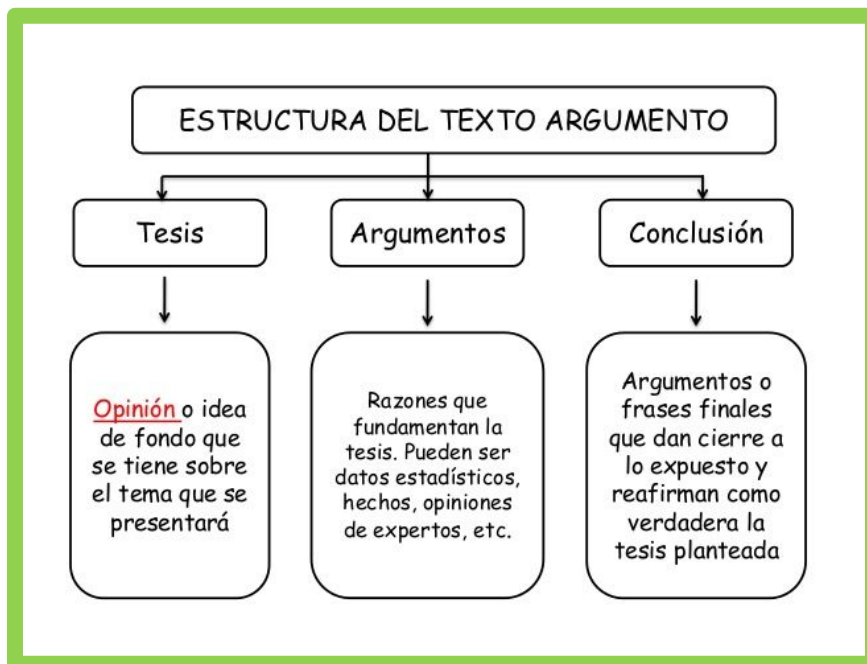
ESTRUCTURA DEL TEXTO ARGUMENTO

Tesis

Argumentos

Conclusión

Opinión o idea de fondo que se tiene sobre el tema que se presentará

Razones que fundamentan la tesis. Pueden ser datos estadísticos, hechos, opiniones de expertos, etc.

Argumentos o frases finales que dan cierre a lo expuesto y reafirman como verdadera la tesis planteada